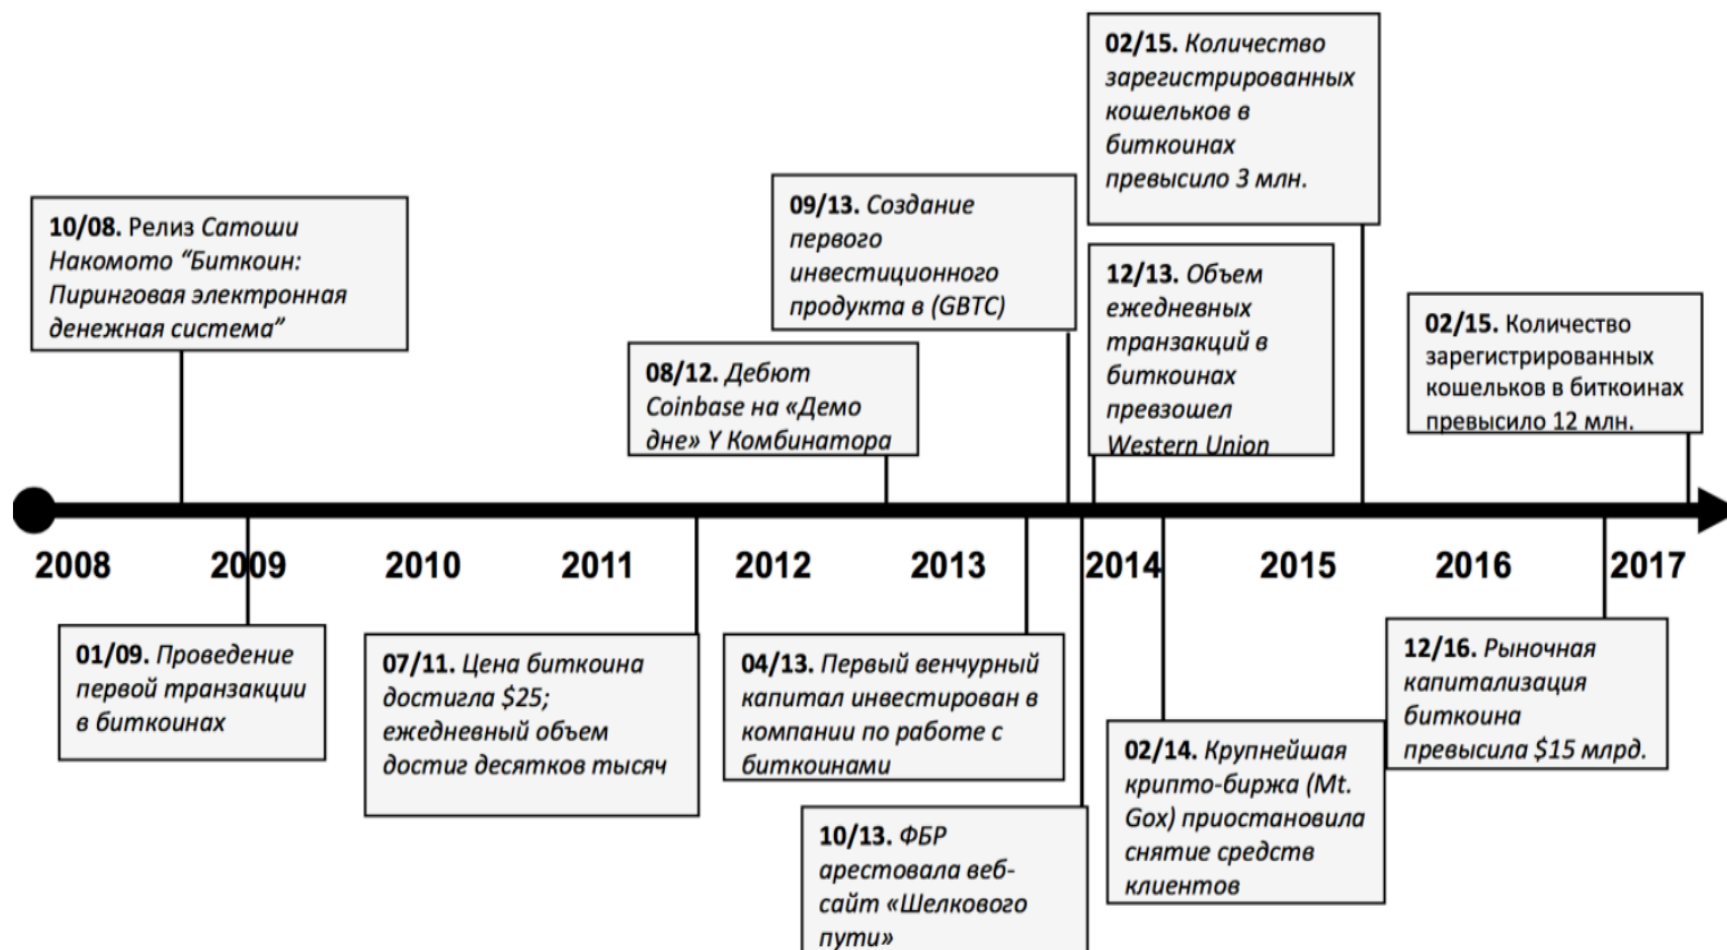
02/15. Количество зарегистрированных кошельков в биткоинах превысило 3 млн.

10/08. Релиз Сатоши Накомото “Биткоин: Пиринговая электронная денежная система”

09/13. Создание первого инвестиционного продукта в (GBTC)

12/13. Объем ежедневных транзакций в биткоинах превзошел Western Union

02/15. Количество зарегистрированных кошельков в биткоинах превысило 12 млн.

08/12. Дебют Coinbase на «Демо дне» Y Комбинатора

2008 2009 2010 2011 2012 2013 2014 2015 2016 2017

01/09. Проведение первой транзакции в биткоинах

07/11. Цена биткоина достигла $25; ежедневный объем достиг десятков тысяч

04/13. Первый венчурный капитал инвестирован в компании по работе с биткоинами

12/16. Рыночная капитализация биткоина превысила $15 млрд.

02/14. Крупнейшая крипто-биржа (Mt. Gox) приостановила снятие средств клиентов

10/13. ФБР арестовала веб-сайт «Шелкового пути»